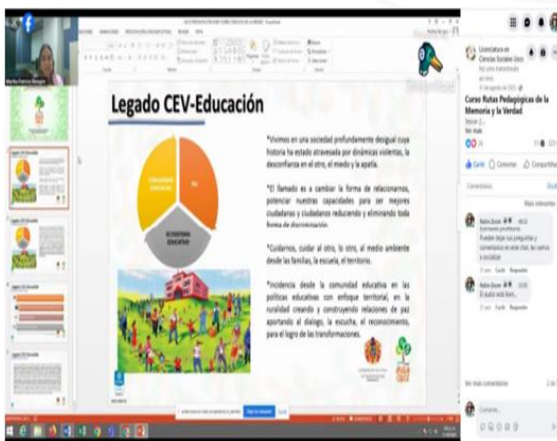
Legado CEV-Educación

COMUNIDAD EDUCATIVA

PEI

ECOSISTEMA EDUCATIVO

*Vivimos en una sociedad profundamente desigual cuya historia ha estado atravesada por dinámicas violentas, la desconfianza en el otro, el miedo y la apatía.

*El llamado es a cambiar la forma de relacionarnos, potenciar nuestras capacidades para ser mejores ciudadanas y ciudadanos reduciendo y eliminando toda forma de discriminación.

*Cuidarnos, cuidar al otro, lo otro, al medio ambiente desde las familias, la escuela, el territorio.

*Incidencia desde la comunidad educativa en las políticas educativas con enfoque territorial, en la ruralidad creando y construyendo relaciones de paz aportando al diálogo, la escucha, el reconocimiento, para el logro de las transformaciones.

Licenciatura en Ciencias Sociales Uaca

Curso Rutas Pedagógicas de la Memoria y la Verdad

Me gusta

Comentar

Compartir

Comentarios

Más relevantes

Nubia Zuran
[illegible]

Me gusta · Responder

Nubia Zuran
El audio está bien...

Me gusta · Responder

Ver más comentarios

Comenta...